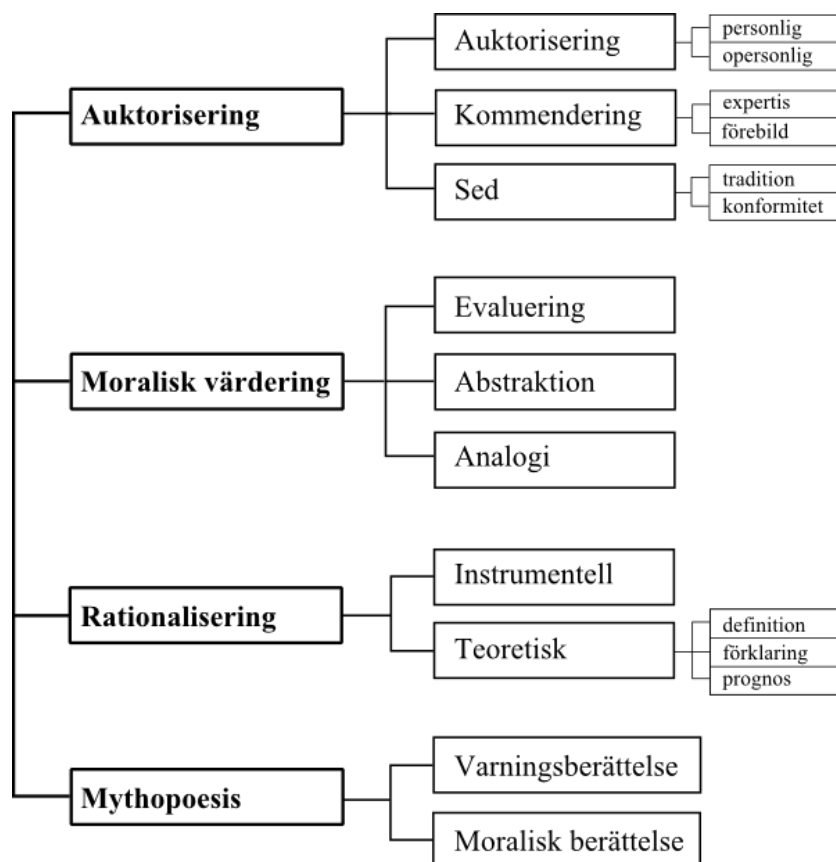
Auktorisering
Auktorisering
personlig
opersonlig
Kommendering
expertis
förebild
Sed
tradition
konformitet

Moralisk värdering
Evaluering
Abstraktion
Analogi

Rationalisering
Instrumentell
Teoretisk
definition
förklaring
prognos

Mythopoesis
Varningsberättelse
Moralisk berättelse